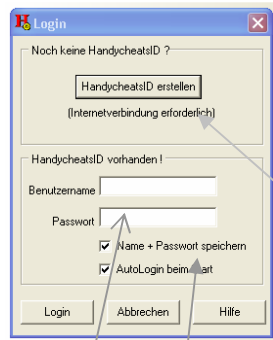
Login

Noch keine HandycheatsID ?

HandycheatsID erstellen

(Internetverbindung erforderlich)

HandycheatsID vorhanden !

Benutzername

Passwort

Name + Passwort speichern

AutoLogin beim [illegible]art

Login

Abbrechen

Hilfe